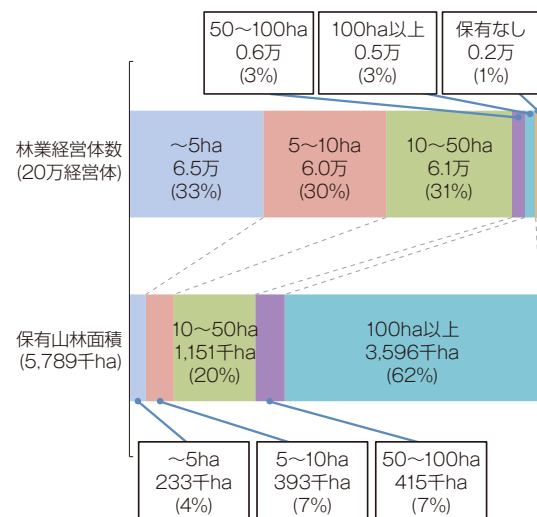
50～100ha
0.6万
(3%)

100ha以上
0.5万
(3%)

保有なし
0.2万
(1%)

林業経営体数
(20万経営体)

～5ha
6.5万
(33%)

5～10ha
6.0万
(30%)

10～50ha
6.1万
(31%)

保有山林面積
(5,789千ha)

10～50ha
1,151千ha
(20%)

100ha以上
3,596千ha
(62%)

～5ha
233千ha
(4%)

5～10ha
393千ha
(7%)

50～100ha
415千ha
(7%)